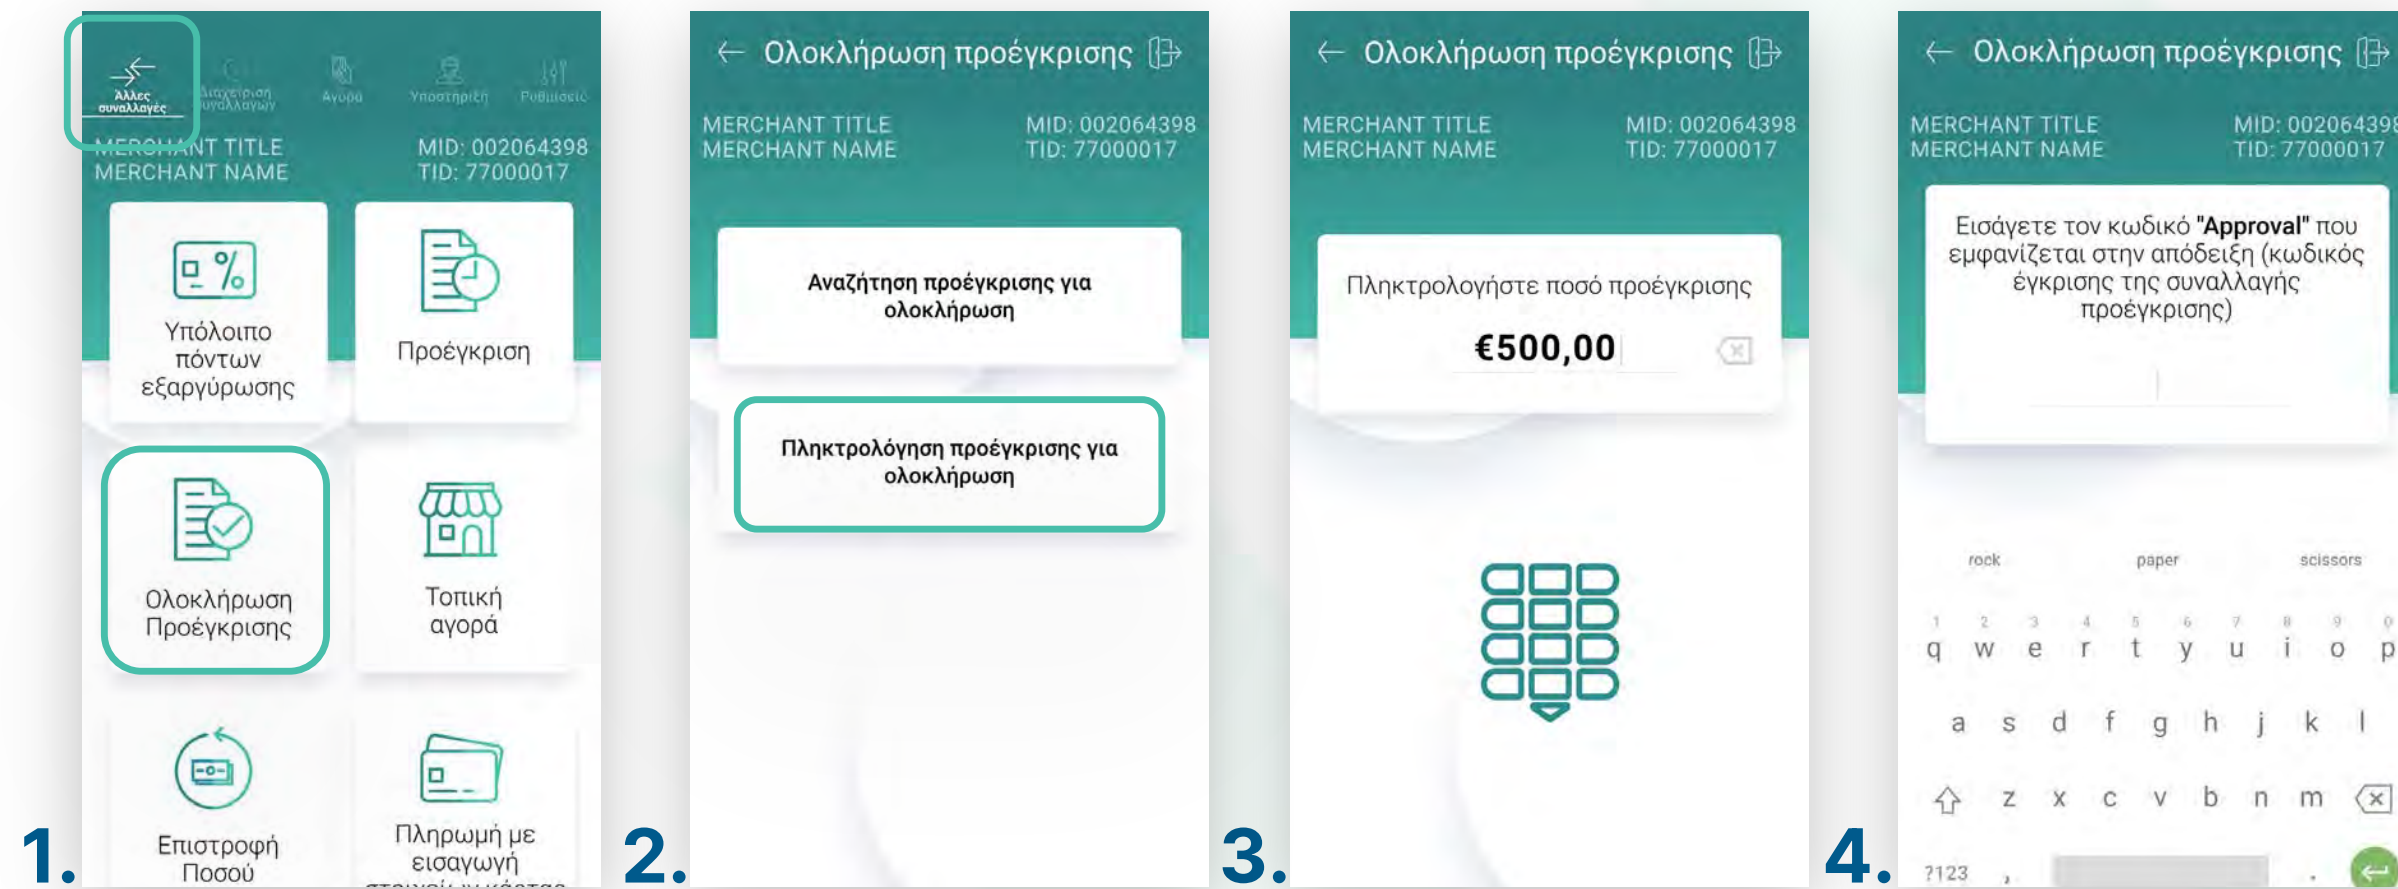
1.

Άλλες συναλλαγές Διαχείριση συναλλαγών Αγορά Υποστήριξη Ρυθμίσεις

MERCHANT TITLE
MERCHANT NAME

MID: 002064398
TID: 77000017

Υπόλοιπο πόντων εξαργύρωσης

Προέγκριση

Ολοκλήρωση Προέγκρισης

Τοπική αγορά

Επιστροφή Ποσού

Πληρωμή με εισαγωγή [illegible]

2.

← Ολοκλήρωση προέγκρισης

MERCHANT TITLE
MERCHANT NAME

MID: 002064398
TID: 77000017

Αναζήτηση προέγκρισης για ολοκλήρωση

Πληκτρολόγηση προέγκρισης για ολοκλήρωση

3.

← Ολοκλήρωση προέγκρισης

MERCHANT TITLE
MERCHANT NAME

MID: 002064398
TID: 77000017

Πληκτρολογήστε ποσό προέγκρισης

€500,00

4.

← Ολοκλήρωση προέγκρισης

MERCHANT TITLE
MERCHANT NAME

MID: 00206439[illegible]
TID: 77000017

Εισάγετε τον κωδικό "Approval" που εμφανίζεται στην απόδειξη (κωδικός έγκρισης της συναλλαγής προέγκρισης)

rock paper scissors

1 2 3 4 5 6 7 8 9 0
q w e r t y u i o p
a s d f g h j k l
z x c v b n m
?123 , .